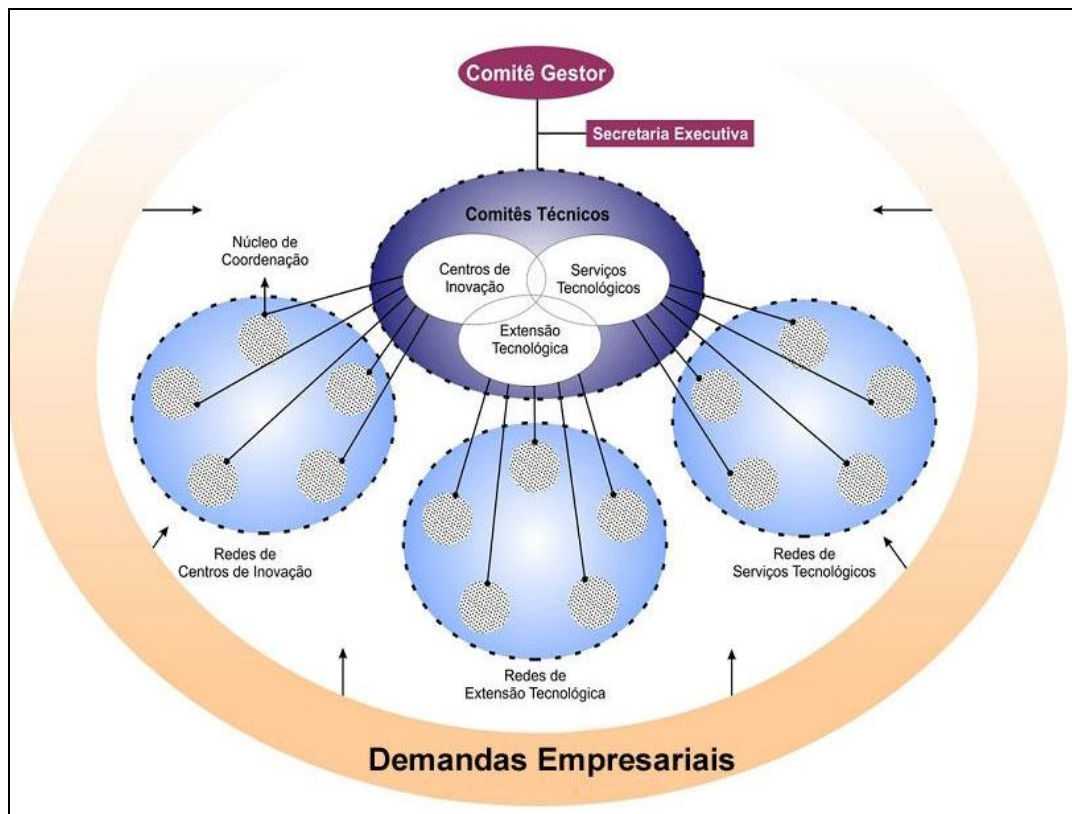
Comitê Gestor

Secretaria Executiva

Comitês Técnicos

Núcleo de Coordenação

Centros de Inovação

Serviços Tecnológicos

Extensão Tecnológica

Redes de Centros de Inovação

Redes de Extensão Tecnológica

Redes de Serviços Tecnológicos

Demandas Empresariais